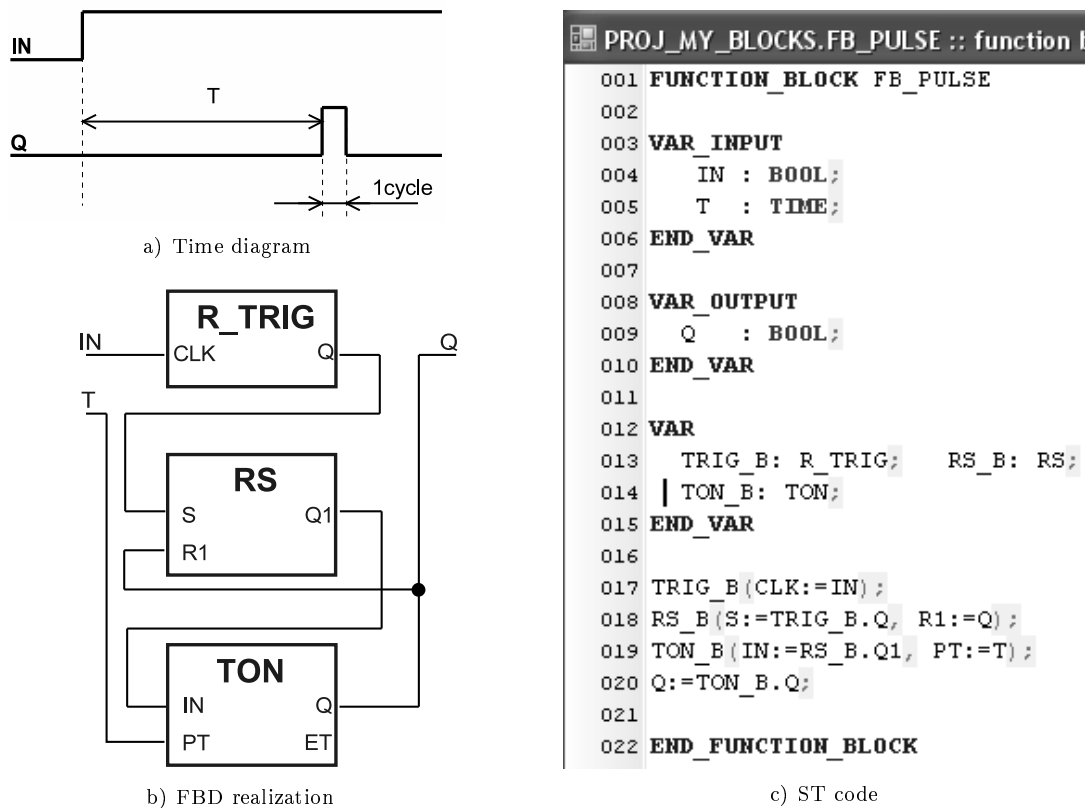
IN

T

Q

1cycle

a) Time diagram

R_TRIG

IN

CLK

Q

Q

T

RS

S

Q1

R1

TON

IN

Q

PT

ET

b) FBD realization

PROJ_MY_BLOCKS.FB_PULSE :: function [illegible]

001 FUNCTION_BLOCK FB_PULSE
002
003 VAR_INPUT
004 IN : BOOL;
005 T : TIME;
006 END_VAR
007
008 VAR_OUTPUT
009 Q : BOOL;
010 END_VAR
011
012 VAR
013 TRIG_B: R_TRIG; RS_B: RS;
014 TON_B: TON;
015 END_VAR
016
017 TRIG_B(CLK:=IN);
018 RS_B(S:=TRIG_B.Q, R1:=Q);
019 TON_B(IN:=RS_B.Q1, PT:=T);
020 Q:=TON_B.Q;
021
022 END_FUNCTION_BLOCK

c) ST code